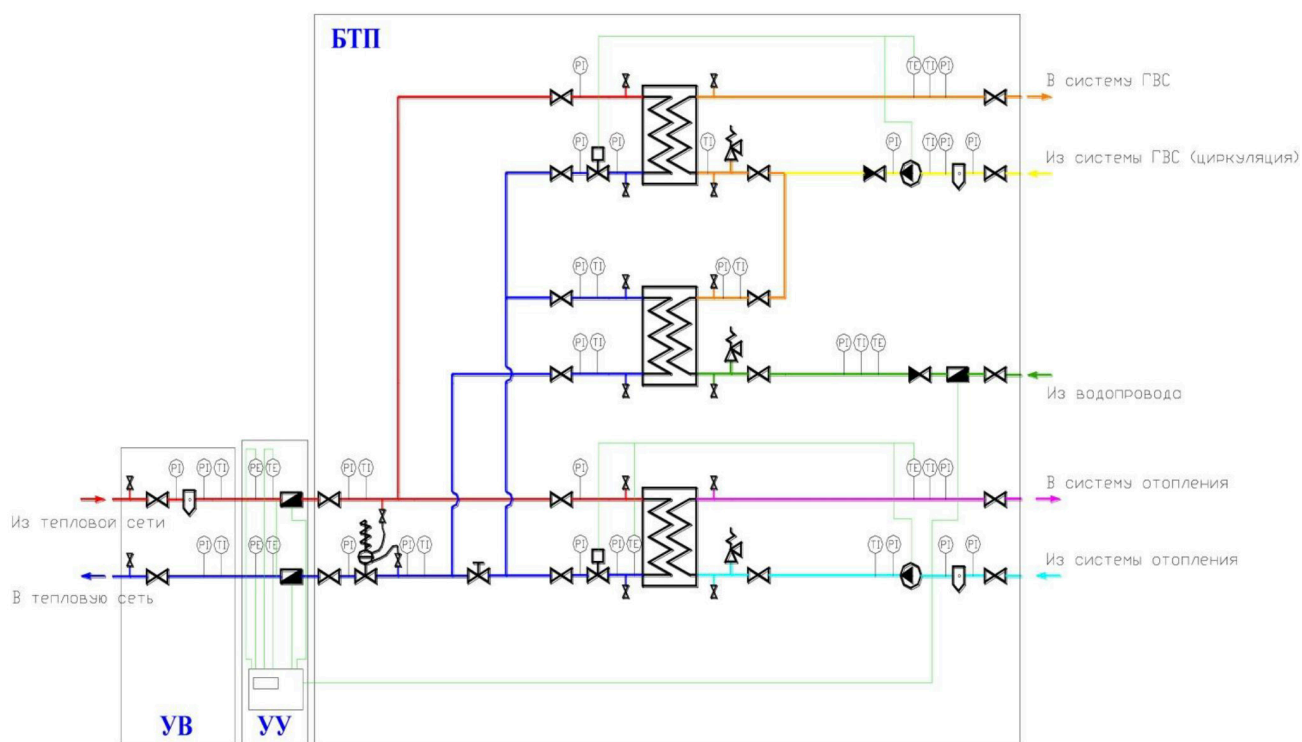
БТП

PI
TE TI PI
В систему ГВС
PI PI TI
PI TI PI PI
Из системы ГВС (циркуляция)
PI TI
PI TI
PI TI
PI TI TE
Из водопровода
PI PI TI
PE TE
PI TI
PI
TE TI PI
В систему отопления
Из тепловой сети
PI TI
PE TE
PI
PI TI
PI
PI TE
TI PI
PI PI
Из системы отопления
В тепловую сеть

УВ
УУ